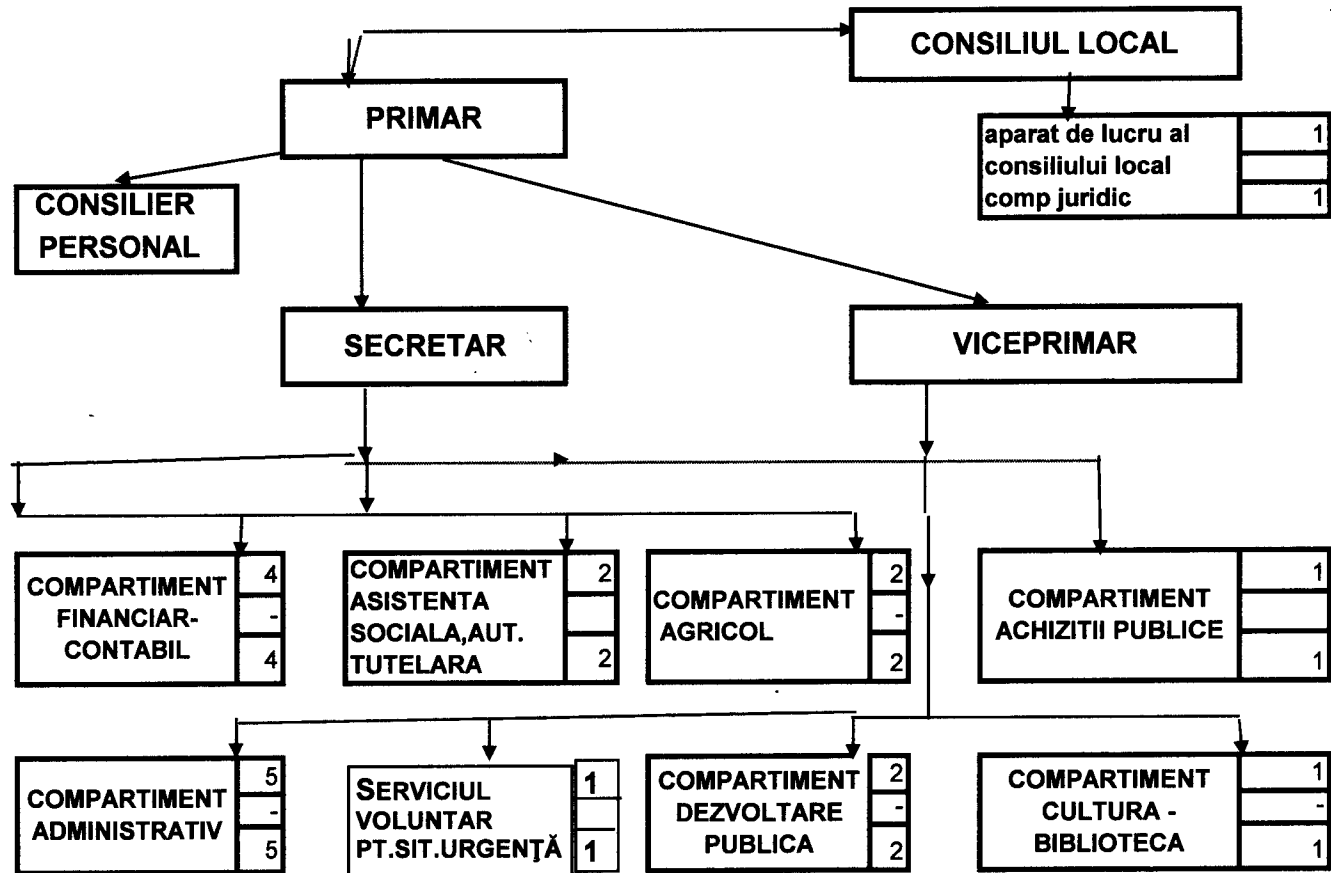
CONSILIUL LOCAL

PRIMAR

aparat de lucru al consiliului local | 1
|
comp juridic | 1

CONSILIER PERSONAL

SECRETAR

VICEPRIMAR

COMPARTIMENT FINANCIAR-CONTABIL | 4 | - | 4

COMPARTIMENT ASISTENTA SOCIALA,AUT. TUTELARA | 2 | | 2

COMPARTIMENT AGRICOL | 2 | - | 2

COMPARTIMENT ACHIZITII PUBLICE | 1 | | 1

COMPARTIMENT ADMINISTRATIV | 5 | - | 5

SERVICIUL VOLUNTAR PT.SIT.URGENŢĂ | 1 | | 1

COMPARTIMENT DEZVOLTARE PUBLICA | 2 | - | 2

COMPARTIMENT CULTURA - BIBLIOTECA | 1 | - | 1